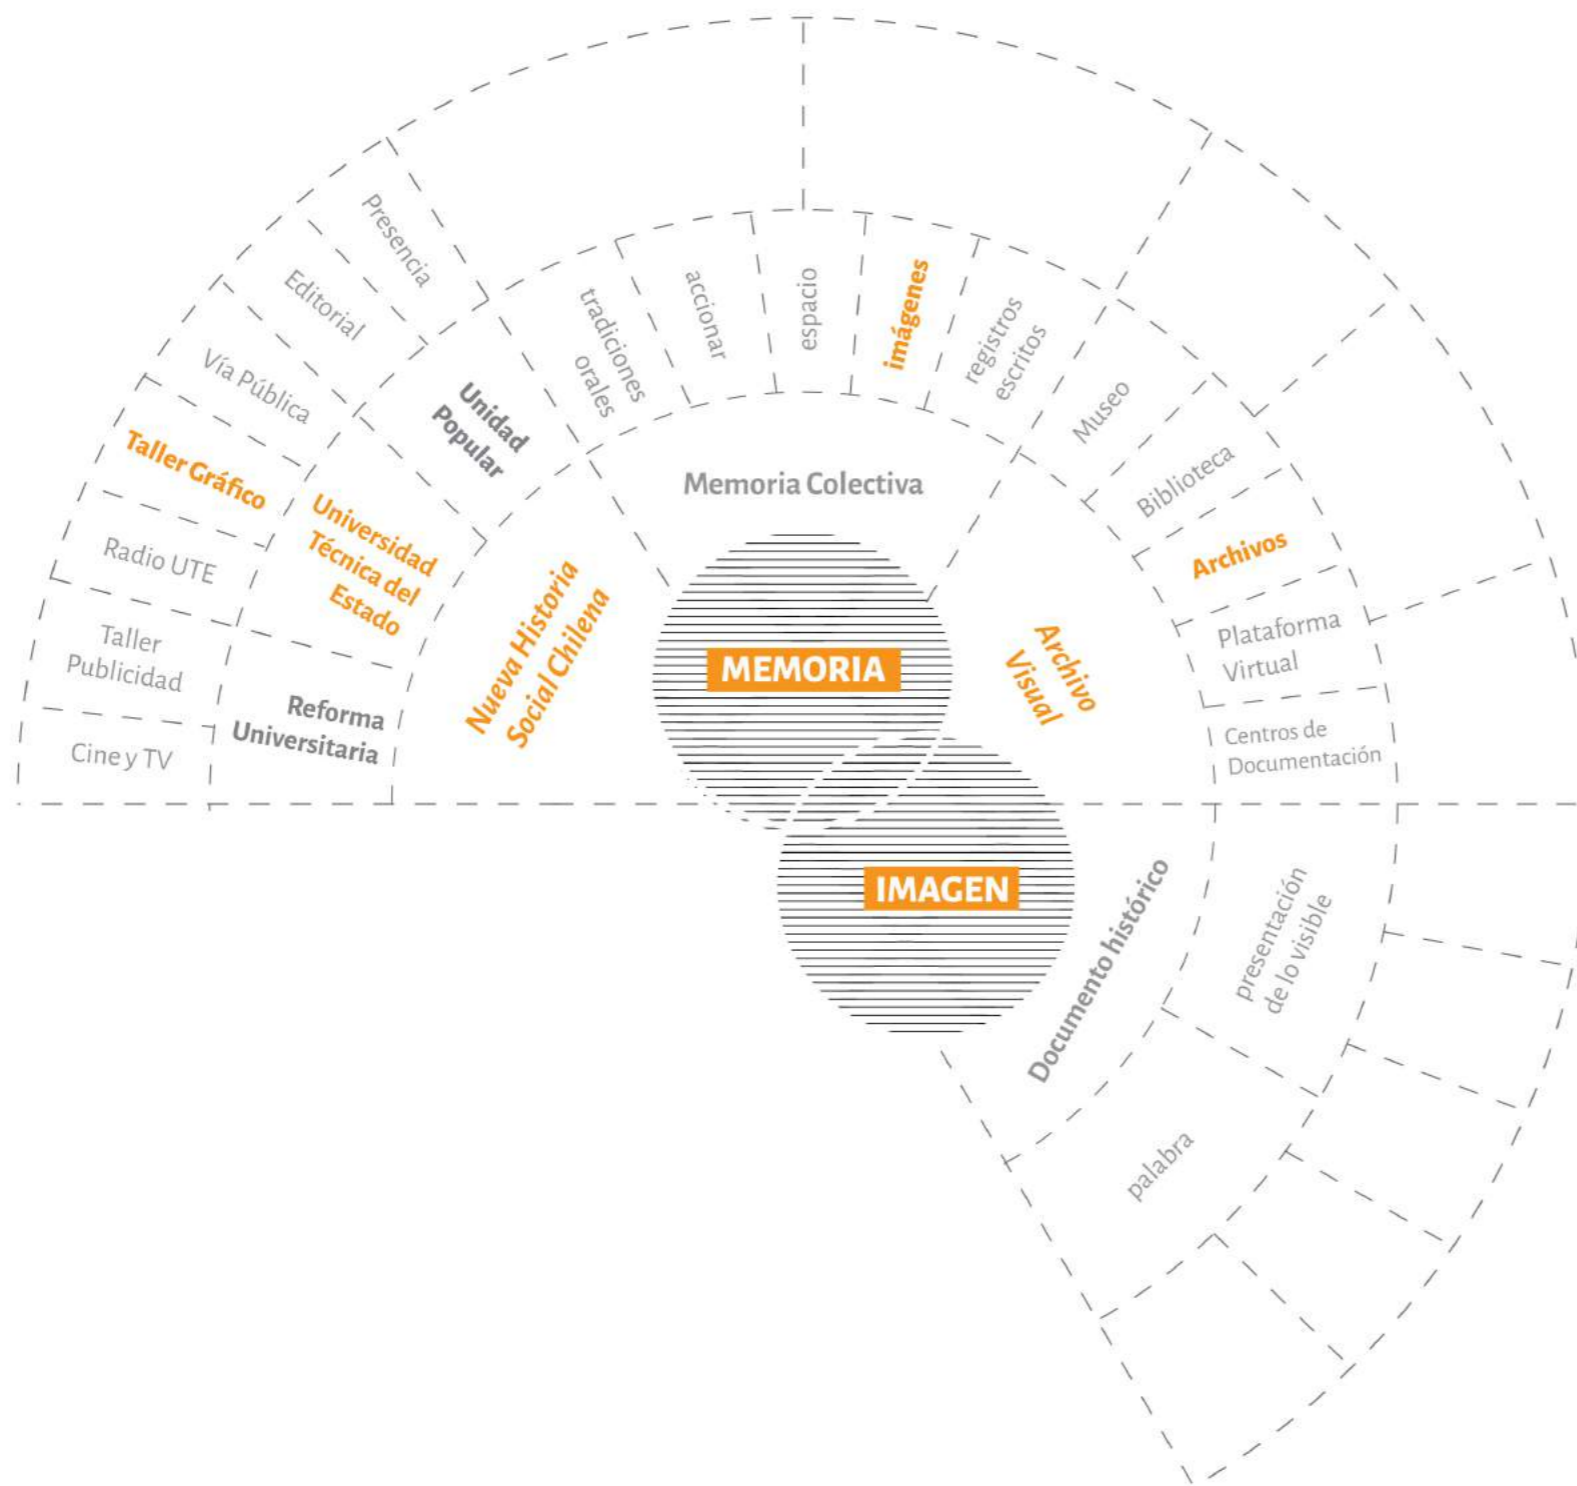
Presencia

Editorial

Vía Pública

Taller Gráfico

Radio UTE

Taller Publicidad

Cine y TV

Unidad Popular

Universidad Técnica del Estado

Reforma Universitaria

Nueva Historia Social Chilena

tradiciones orales

accionar

espacio

imágenes

registros escritos

Memoria Colectiva

Museo

Biblioteca

Archivos

Plataforma Virtual

Centros de Documentación

Archivo Visual

MEMORIA

IMAGEN

Documento histórico

presentación de lo visible

palabra